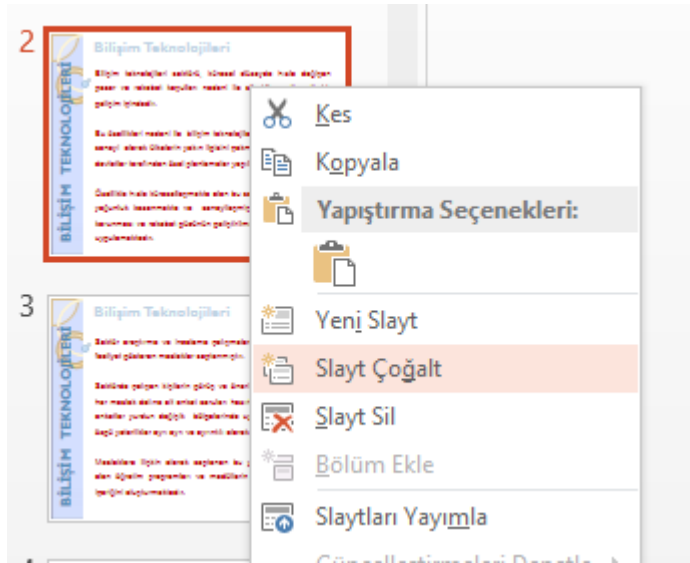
2

Bilişim Teknolojileri

BİLİŞİM TEKNOLOJİLERİ

3

Bilişim Teknolojileri

BİLİŞİM TEKNOLOJİLERİ

Kes

Kopyala

Yapıştırma Seçenekleri:

Yeni Slayt

Slayt Çoğalt

Slayt Sil

Bölüm Ekle

Slaytları Yayımla

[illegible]